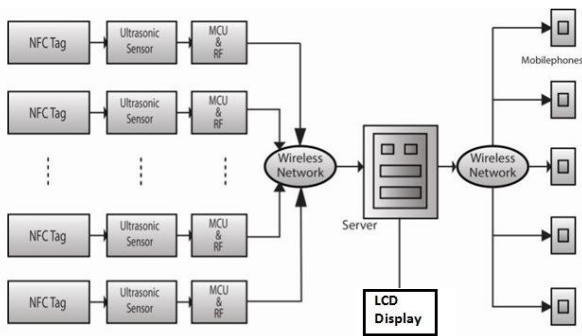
NFC Tag
Ultrasonic Sensor
MCU & RF
NFC Tag
Ultrasonic Sensor
MCU & RF
NFC Tag
Ultrasonic Sensor
MCU & RF
NFC Tag
Ultrasonic Sensor
MCU & RF
Wireless Network
Server
LCD Display
Wireless Network
Mobilephones